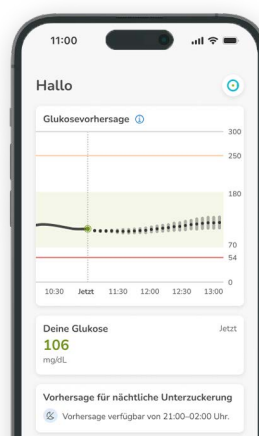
11:00

Hallo

Glukosevorhersage

300
250
180
70
54
0

10:30 Jetzt 11:30 12:00 12:30 13:00

Deine Glukose
Jetzt
106
mg/dL

Vorhersage für nächtliche Unterzuckerung
Vorhersage verfügbar von 21:00–02:00 Uhr.